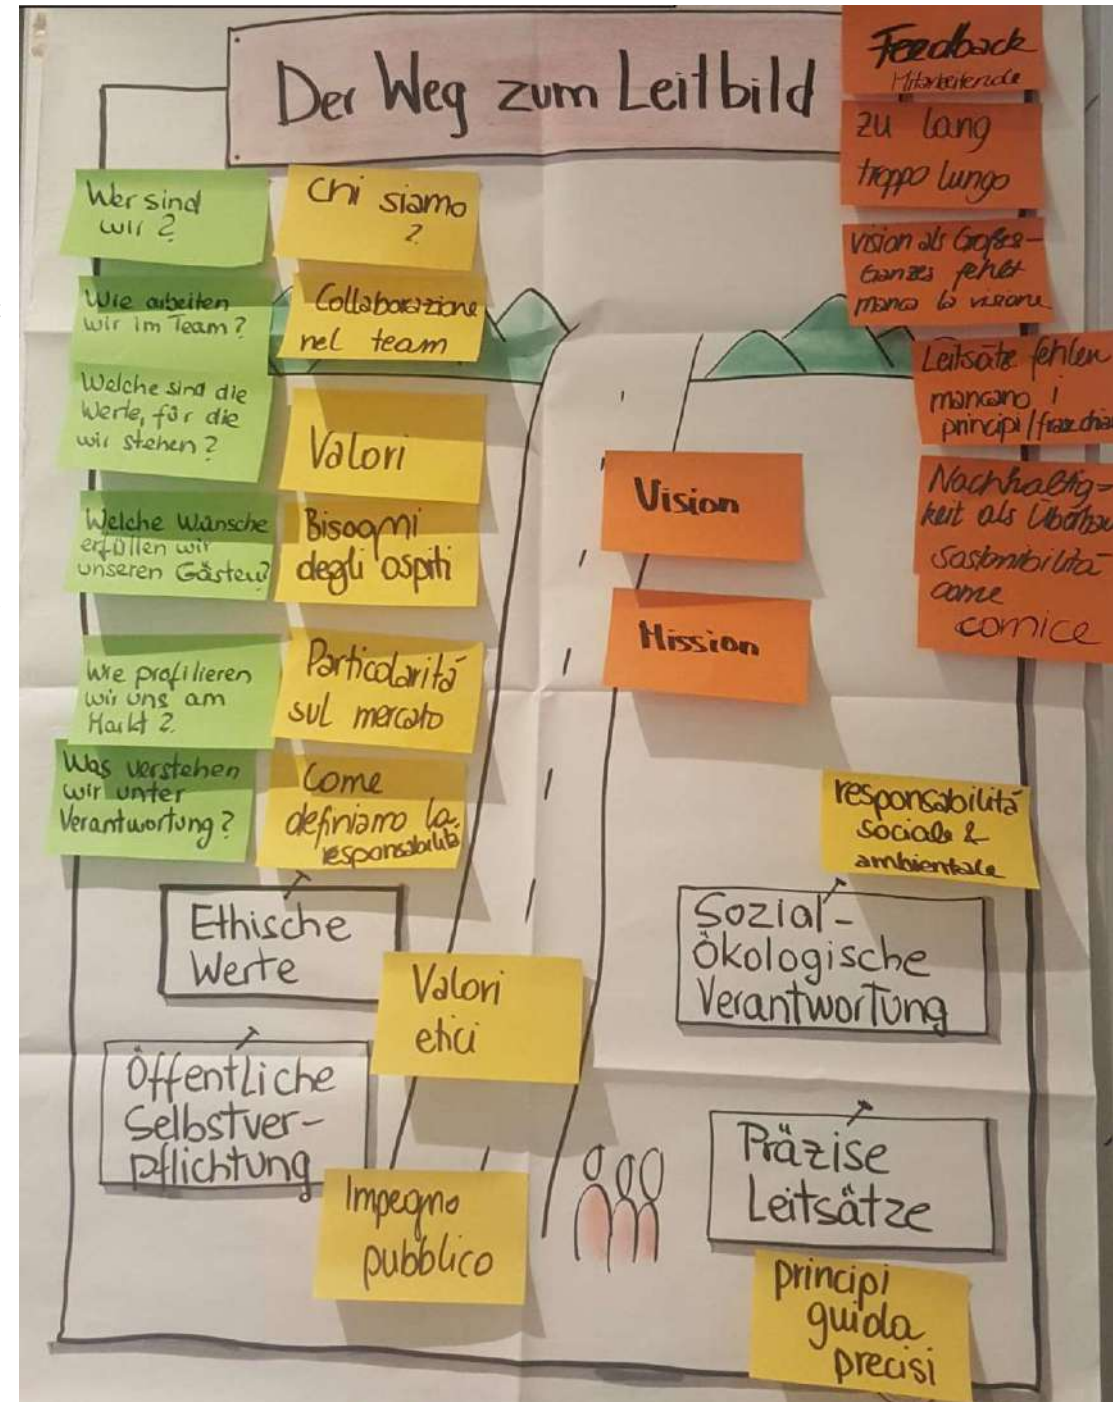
Der Weg zum Leitbild

Feedback
Mitarbeitende

zu lang
troppo lungo

Vision als Großes-Ganzes fehlt
manca la visione

Leitsätze fehlen
mancano i principi/frasi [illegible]

Nachhaltigkeit als Überbau
sostenibilità come cornice

Wer sind wir?

Chi siamo?

Wie arbeiten wir im Team?

Collaborazione nel team

Welche sind die Werte, für die wir stehen?

Valori

Welche Wünsche erfüllen wir unseren Gästen?

Bisogni degli ospiti

Wie profilieren wir uns am Markt?

Particolarità sul mercato

Was verstehen wir unter Verantwortung?

Come definiamo la responsabilità

Vision

Mission

responsabilità sociale & ambientale

Ethische Werte

Valori etici

Sozial-Ökologische Verantwortung

Öffentliche Selbstverpflichtung

Impegno pubblico

Präzise Leitsätze

principi guida precisi